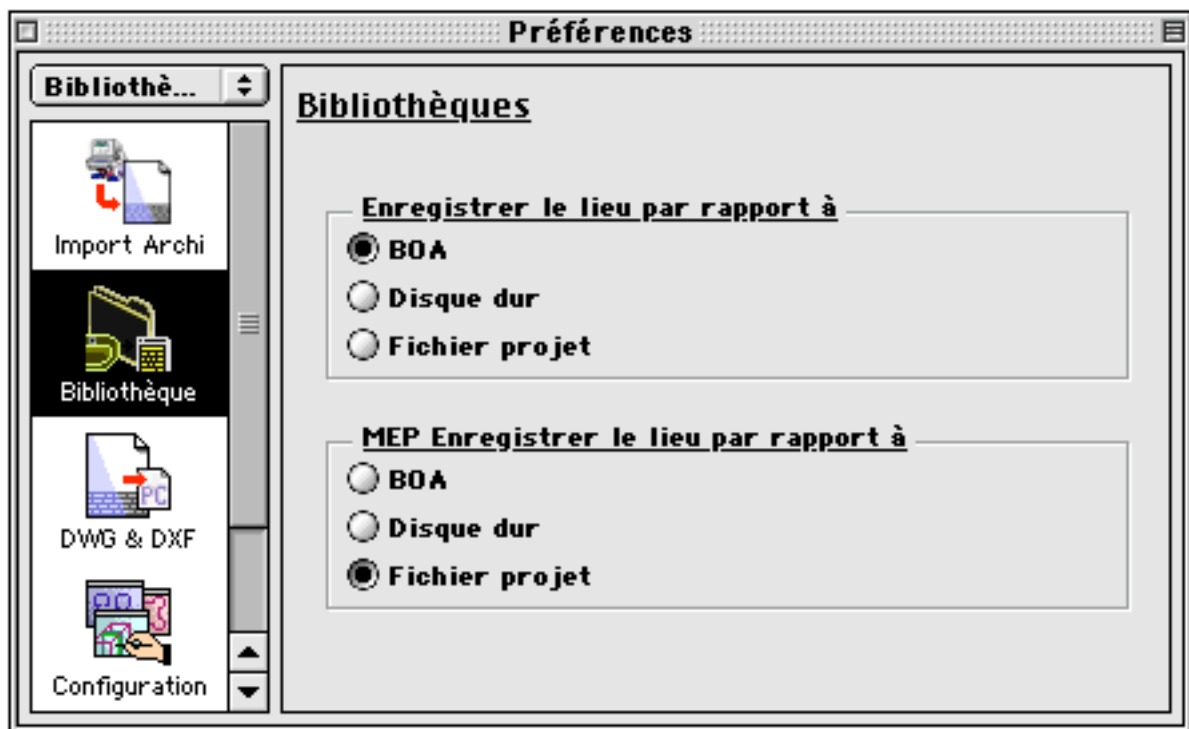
Préférences

Bibliothè...

Import Archi

Bibliothèque

PC

DWG & DXF

Configuration

Bibliothèques

Enregistrer le lieu par rapport à

BOA

Disque dur

Fichier projet

MEP Enregistrer le lieu par rapport à

BOA

Disque dur

Fichier projet